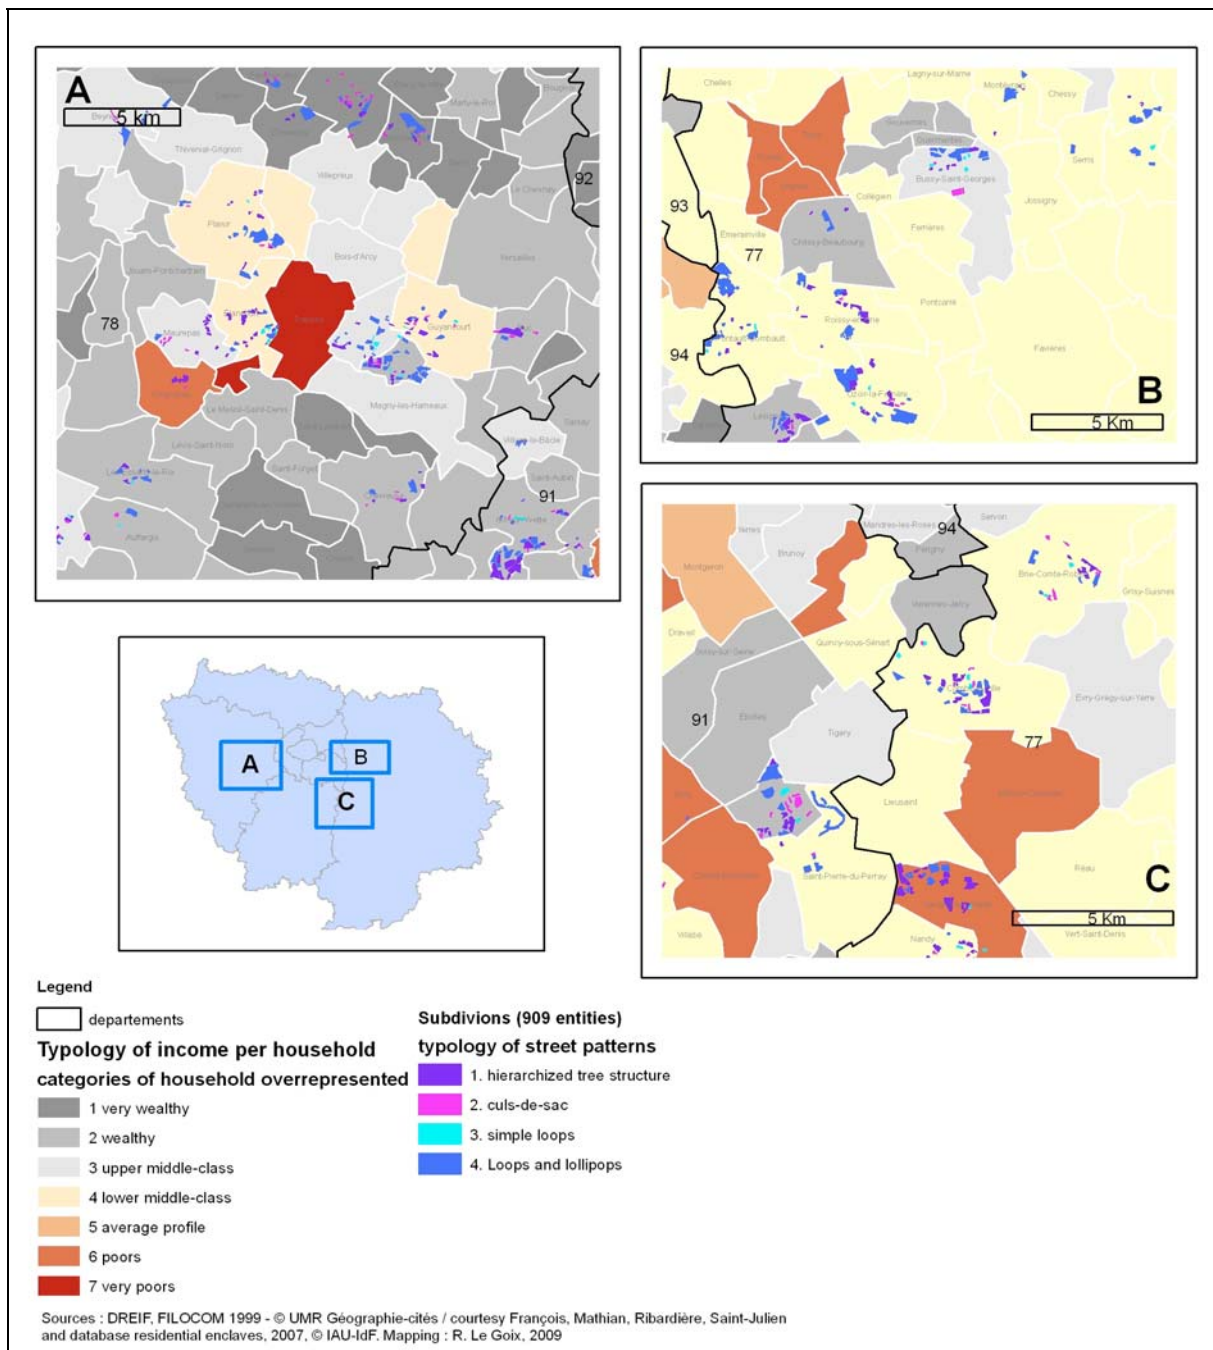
A
5 km
92
78
91
Thiverval-Grignon
Villepreux
Plaisir
Bois-d'Arcy
Versailles
Jouars-Pontchartrain
Trappes
Guyancourt
Maurepas
Coignières
Le Mesnil-Saint-Denis
Magny-les-Hameaux
Lévis-Saint-Nom
Saint-Forget
Saclay
Auffargis

B
5 Km
93
77
94
Chelles
Lagny-sur-Marne
Montévrain
Chessy
Serris
Bussy-Saint-Georges
Collégien
Jossigny
Émerainville
Champs-sur-Marne
Ferrières
Pontcarré
Roissy-en-Brie
Pontault-Combault
Ozoir-la-Ferrière
Favières

C
5 Km
94
91
77
Servon
Brunoy
Périgny
Mandres-les-Roses
Brie-Comte-Robert
Montgeron
Varennes-Jarcy
Quincy-sous-Sénart
Draveil
Grisy-Suisnes
Évry-Grégy-sur-Yerres
Étiolles
Tigery
Lieusaint
Moissy-Cramayel
Saint-Pierre-du-Perray
Réau
Vert-Saint-Denis
Nandy

A
B
C

Legend
departements
Typology of income per household
categories of household overrepresented
1 very wealthy
2 wealthy
3 upper middle-class
4 lower middle-class
5 average profile
6 poors
7 very poors

Subdivions (909 entities)
typology of street patterns
1. hierarchized tree structure
2. culs-de-sac
3. simple loops
4. Loops and lollipops

Sources : DREIF, FILOCOM 1999 - © UMR Géographie-cités / courtesy François, Mathian, Ribardière, Saint-Julien and database residential enclaves, 2007, © IAU-IdF. Mapping : R. Le Goix, 2009